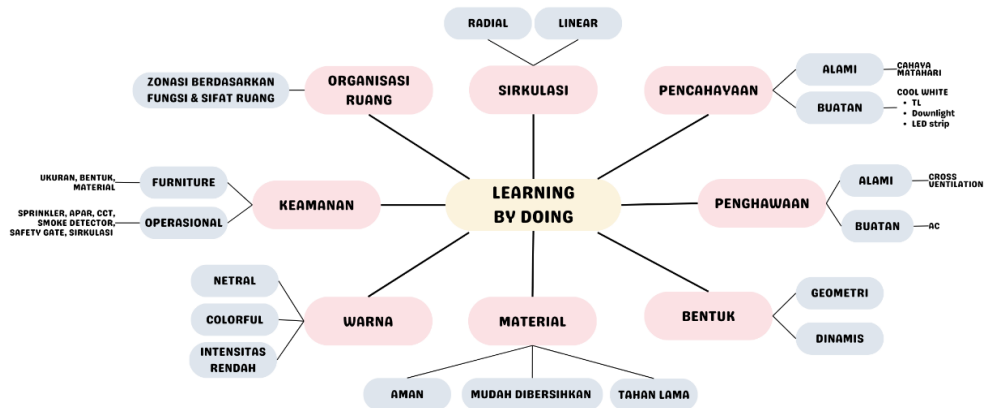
LEARNING BY DOING

SIRKULASI
RADIAL
LINEAR

PENCAHAYAAN
ALAMI
CAHAYA MATAHARI
BUATAN
COOL WHITE
• TL
• Downlight
• LED strip

PENGHAWAAN
ALAMI
CROSS VENTILATION
BUATAN
AC

BENTUK
GEOMETRI
DINAMIS

MATERIAL
AMAN
MUDAH DIBERSIHKAN
TAHAN LAMA

WARNA
NETRAL
COLORFUL
INTENSITAS RENDAH

KEAMANAN
FURNITURE
UKURAN, BENTUK, MATERIAL
OPERASIONAL
SPRINKLER, APAR, CCT, SMOKE DETECTOR, SAFETY GATE, SIRKULASI

ORGANISASI RUANG
ZONASI BERDASARKAN FUNGSI & SIFAT RUANG